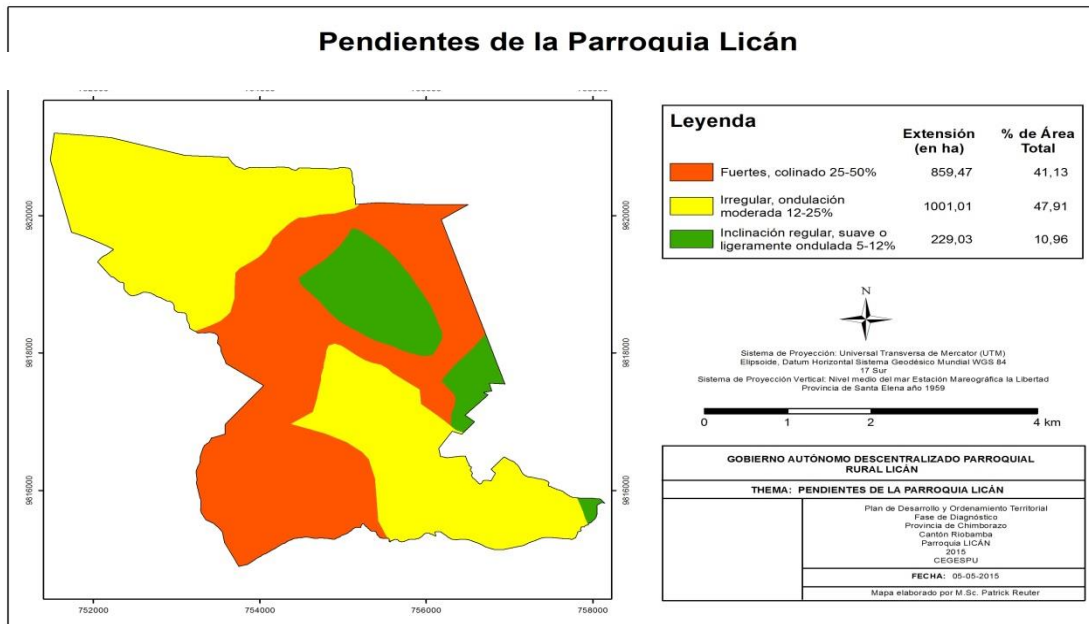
Pendientes de la Parroquia Licán

9820000
9818000
9816000
752000
754000
756000
758000
9820000
9818000
9816000

Leyenda

| | Extensión (en ha) | % de Área Total |
|---|---|---|
| Fuertes, colinado 25-50% | 859,47 | 41,13 |
| Irregular, ondulación moderada 12-25% | 1001,01 | 47,91 |
| Inclinación regular, suave o ligeramente ondulada 5-12% | 229,03 | 10,96 |

N

Sistema de Proyección: Universal Transversa de Mercator (UTM)
Elipsoide, Datum Horizontal Sistema Geodésico Mundial WGS 84
17 Sur
Sistema de Proyección Vertical: Nivel medio del mar Estación Mareográfica la Libertad
Provincia de Santa Elena año 1959

0 1 2 4 km

GOBIERNO AUTÓNOMO DESCENTRALIZADO PARROQUIAL RURAL LICÁN

THEMA: PENDIENTES DE LA PARROQUIA LICÁN

Plan de Desarrollo y Ordenamiento Territorial
Fase de Diagnóstico
Provincia de Chimborazo
Cantón Riobamba
Parroquia LICÁN
2015
CEGESPU

FECHA: 05-05-2015

Mapa elaborado por M.Sc. Patrick Reuter